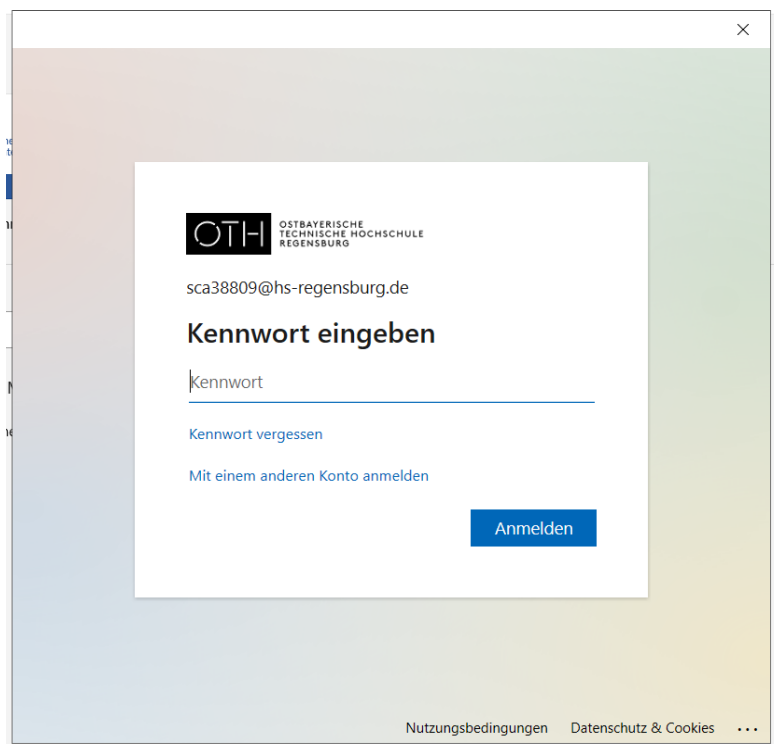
OTH OSTBAYERISCHE TECHNISCHE HOCHSCHULE REGENSBURG

sca38809@hs-regensburg.de

Kennwort eingeben

Kennwort

Kennwort vergessen

Mit einem anderen Konto anmelden

Anmelden

Nutzungsbedingungen Datenschutz & Cookies ...